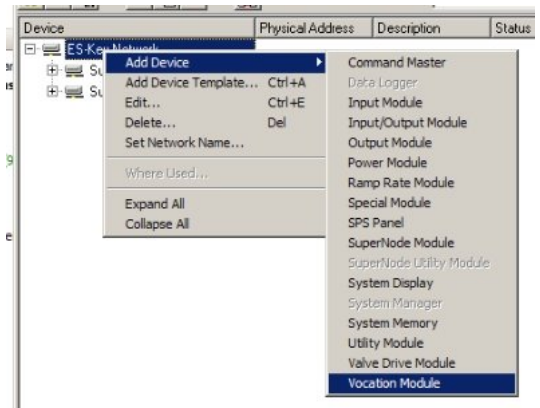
| Device | Physical Address | Description | Status |
|---|---|---|---|

ES-Key Network
Su
Su

Add Device
Add Device Template... Ctrl+A
Edit... Ctrl+E
Delete... Del
Set Network Name...
Where Used...
Expand All
Collapse All

Command Master
Data Logger
Input Module
Input/Output Module
Output Module
Power Module
Ramp Rate Module
Special Module
SPS Panel
SuperNode Module
SuperNode Utility Module
System Display
System Manager
System Memory
Utility Module
Valve Drive Module
Vocation Module